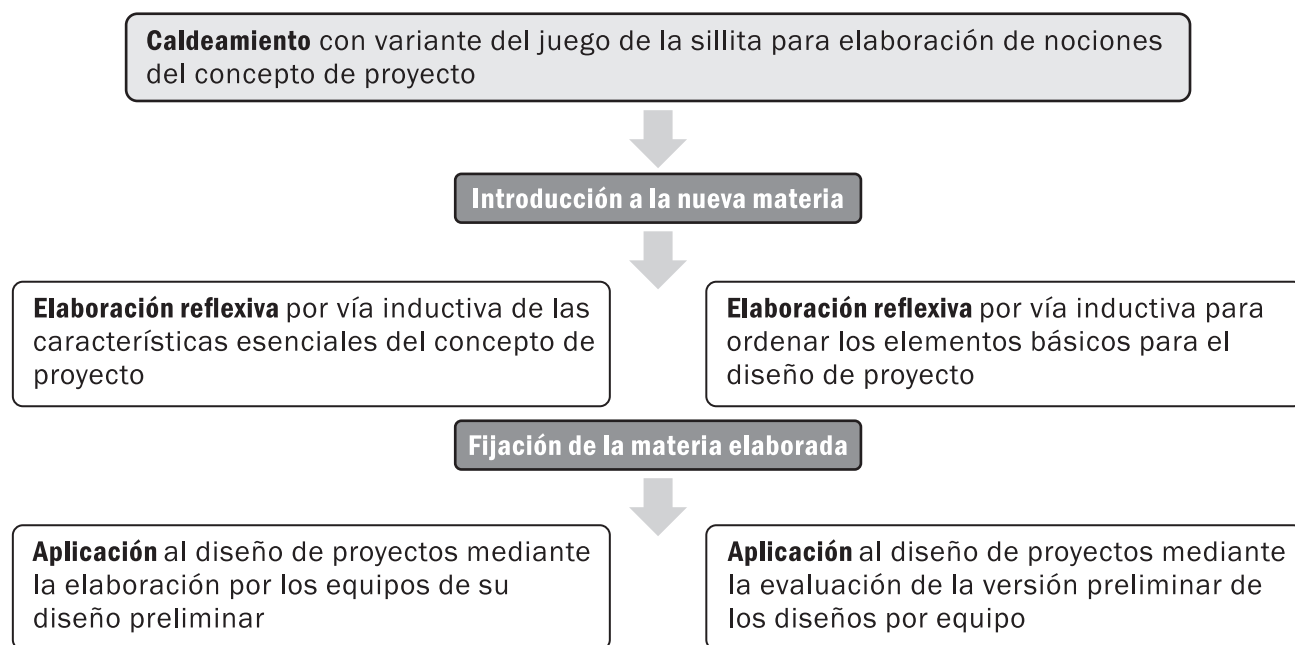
**Caldeamiento** con variante del juego de la sillita para elaboración de nociones del concepto de proyecto

Introducción a la nueva materia

**Elaboración reflexiva** por vía inductiva de las características esenciales del concepto de proyecto

**Elaboración reflexiva** por vía inductiva para ordenar los elementos básicos para el diseño de proyecto

Fijación de la materia elaborada

**Aplicación** al diseño de proyectos mediante la elaboración por los equipos de su diseño preliminar

**Aplicación** al diseño de proyectos mediante la evaluación de la versión preliminar de los diseños por equipo